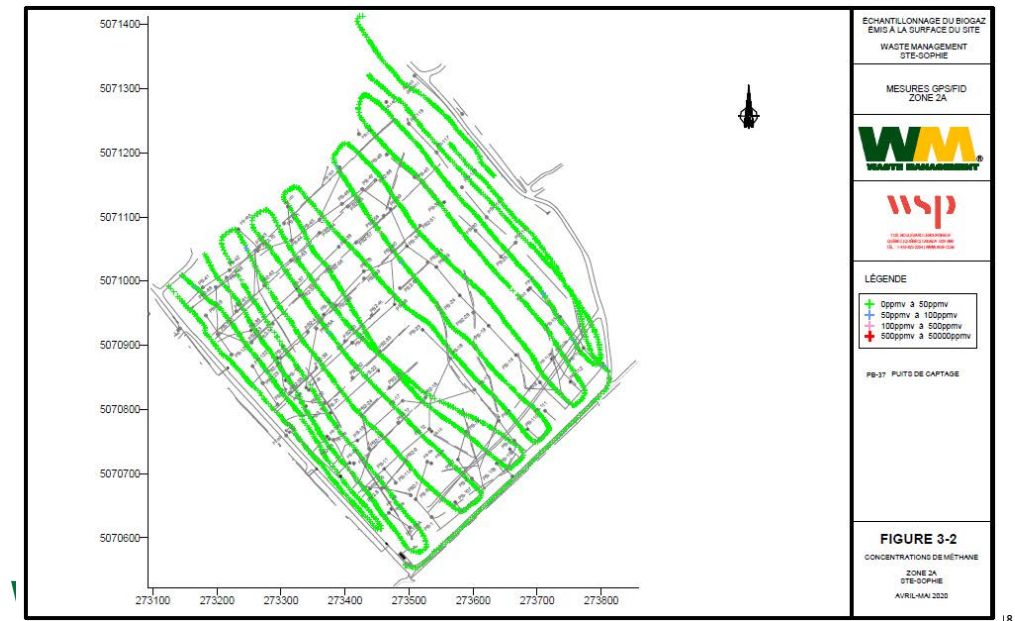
5071400
5071300
5071200
5071100
5071000
5070900
5070800
5070700
5070600

273100 273200 273300 273400 273500 273600 273700 273800

ÉCHANTILLONNAGE DU BIOGAZ ÉMIS À LA SURFACE DU SITE

WASTE MANAGEMENT
STE-SOPHIE

MESURES GPS/FID
ZONE 2A

WM
WASTE MANAGEMENT

wsp

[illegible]

LÉGENDE

0ppmv à 50ppmv
50ppmv à 100ppmv
100ppmv à 500ppmv
500ppmv à 50000ppmv

PB-37 PUITS DE CAPTAGE

FIGURE 3-2

CONCENTRATIONS DE MÉTHANE

ZONE 2A
STE-SOPHIE

AVRIL-MAI 2020

18